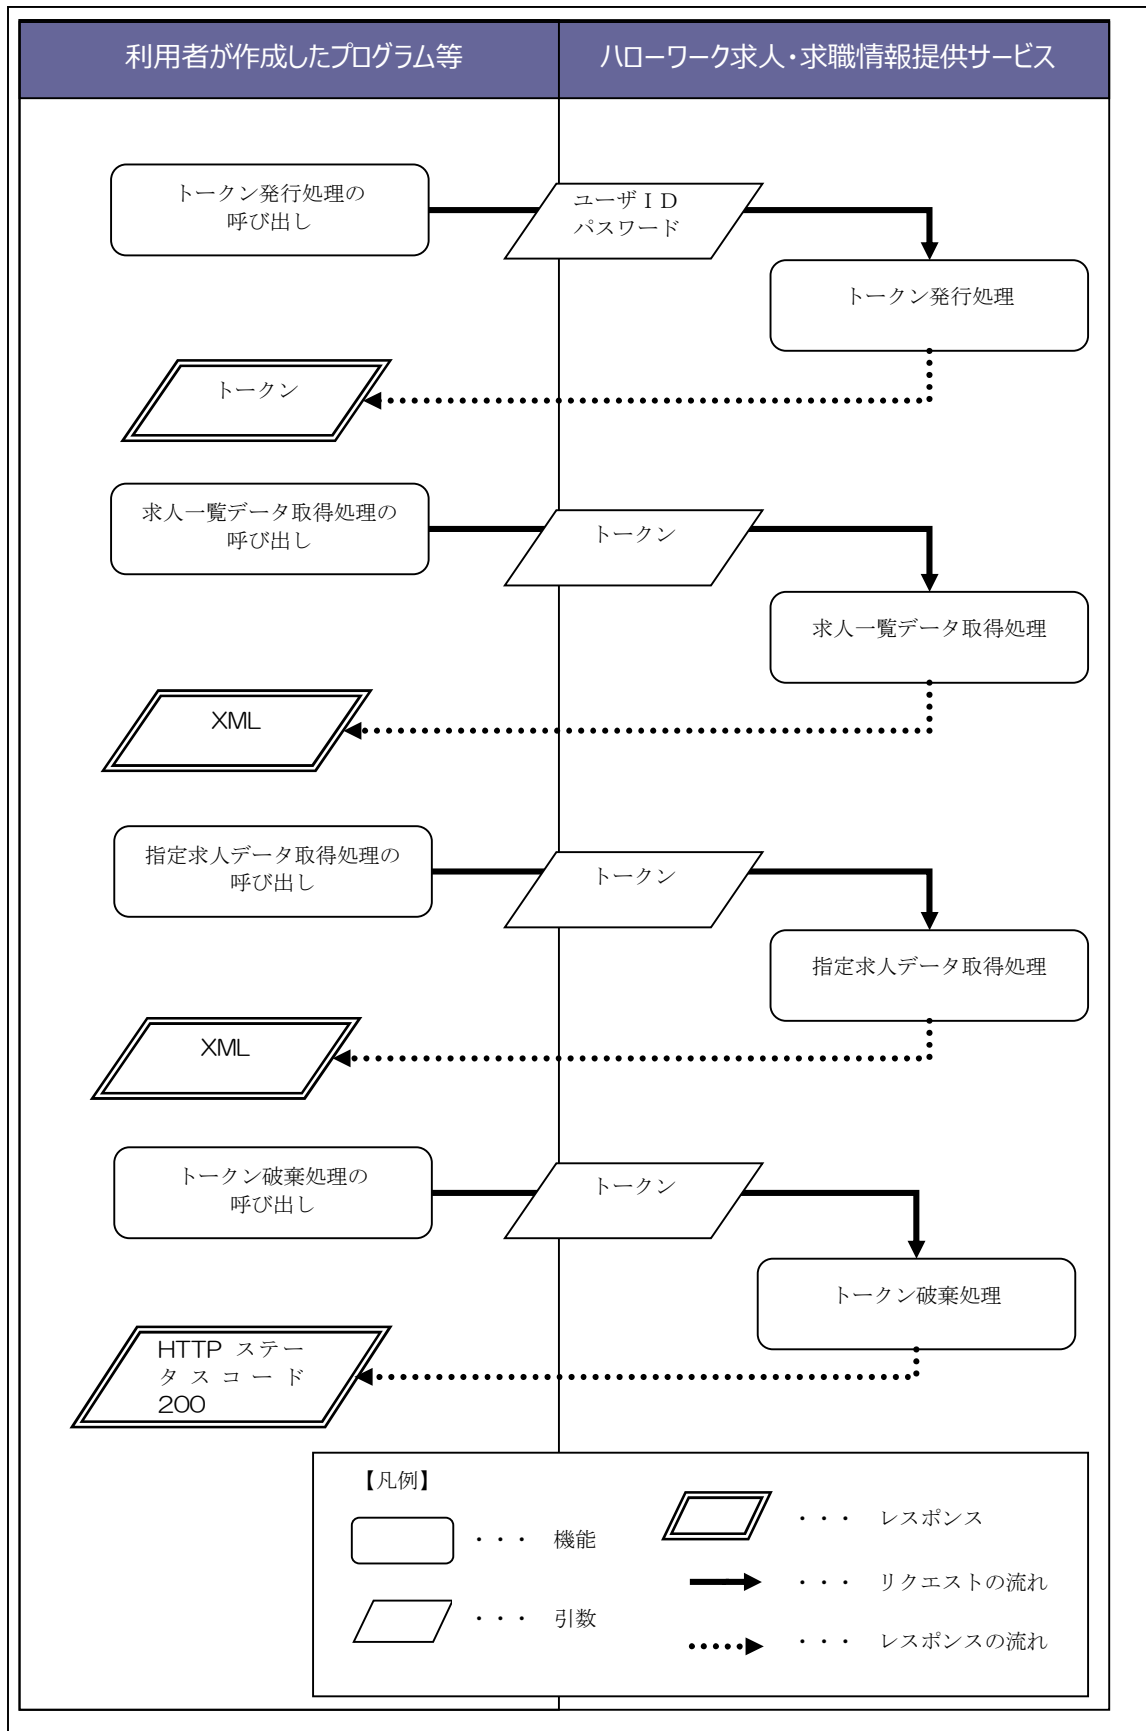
利用者が作成したプログラム等

ハローワーク求人・求職情報提供サービス

トークン発行処理の呼び出し

ユーザID
パスワード

トークン発行処理

トークン

求人一覧データ取得処理の呼び出し

トークン

求人一覧データ取得処理

XML

指定求人データ取得処理の呼び出し

トークン

指定求人データ取得処理

XML

トークン破棄処理の呼び出し

トークン

トークン破棄処理

HTTP ステータスコード 200

【凡例】

・・・ 機能

・・・ 引数

・・・ レスポンス

・・・ リクエストの流れ

・・・ レスポンスの流れ